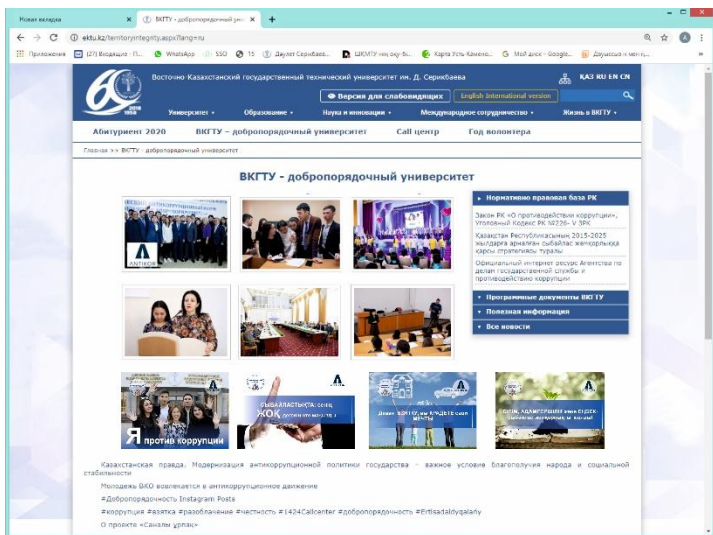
Новая вкладка × ВКГТУ - добропорядочный уни... × +

ektu.kz/territoryintegrity.aspx?lang=ru

Приложения (27) Входящие - П... WhatsApp SSO 15 Даулет Серикбае... ШКМТУ-нің оқу-бі... Карта Усть-Камено... Мой диск - Google... Дәушеш и мен-т...

60 1958 2018

Восточно-Казахстанский государственный технический университет им. Д. Серикбаева

ҚАЗ RU EN CN

Версия для слабовидящих English international version

Университет • Образование • Наука и инновации • Международное сотрудничество • Жизнь в ВКГТУ •

Абитуриент 2020 ВКГТУ - добропорядочный университет Call центр Год волонтера

Главная >> ВКГТУ - добропорядочный университет

ВКГТУ - добропорядочный университет

Нормативно правовая база РК

Закон РК «О противодействии коррупции», Уголовный Кодекс РК №226- V ЗРК

Қазақстан Республикасының 2015-2025 жылдарға арналған сыбайлас жемқорлыққа қарсы стратегиясы туралы

Официальный интернет ресурс Агентства по делам государственной службы и противодействию коррупции

Программные документы ВКГТУ

Полезная информация

Все новости

АНТИКОР

Я против коррупции

СЫБАЙЛАСТЫҚҚА сенің ЖОҚ деген сөзің

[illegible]

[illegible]

Казахстанская правда. Модернизация антикоррупционной политики государства – важное условие благополучия народа и социальной стабильности

Молодежь ВКО вовлекается в антикоррупционное движение

#Добропорядочность Instagram Posts

#коррупция #взятка #разоблачение #честность #1424Callcenter #добропорядочность #Ertisadaldyqalaňy

О проекте «Саналы ұрпақ»